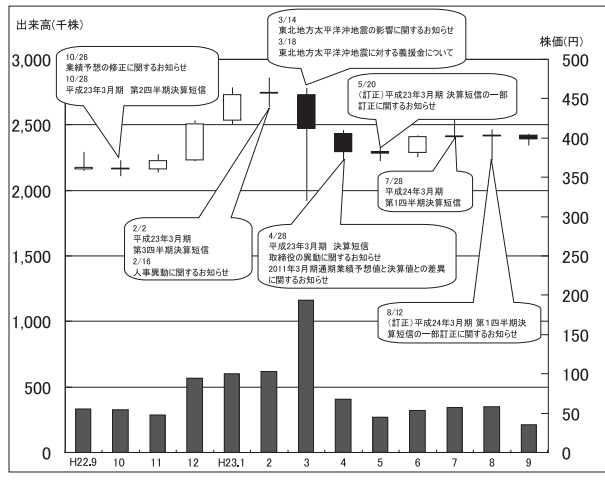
出来高(千株)

株価(円)

3,000
2,500
2,000
1,500
1,000
500
0

500
450
400
350
300
250
200
150
100
50
0

10/26
業績予想の修正に関するお知らせ
10/28
平成23年3月期 第2四半期決算短信

3/14
東北地方太平洋沖地震の影響に関するお知らせ
3/18
東北地方太平洋沖地震に対する義援金について

5/20
(訂正)平成23年3月期 決算短信の一部訂正に関するお知らせ

7/28
平成24年3月期
第1四半期決算短信

2/2
平成23年3月期
第3四半期決算短信
2/16
人事異動に関するお知らせ

4/28
平成23年3月期 決算短信
取締役の異動に関するお知らせ
2011年3月期通期業績予想値と決算値との差異に関するお知らせ

8/12
(訂正)平成24年3月期 第1四半期決算短信の一部訂正に関するお知らせ

H22.9 10 11 12 H23.1 2 3 4 5 6 7 8 9